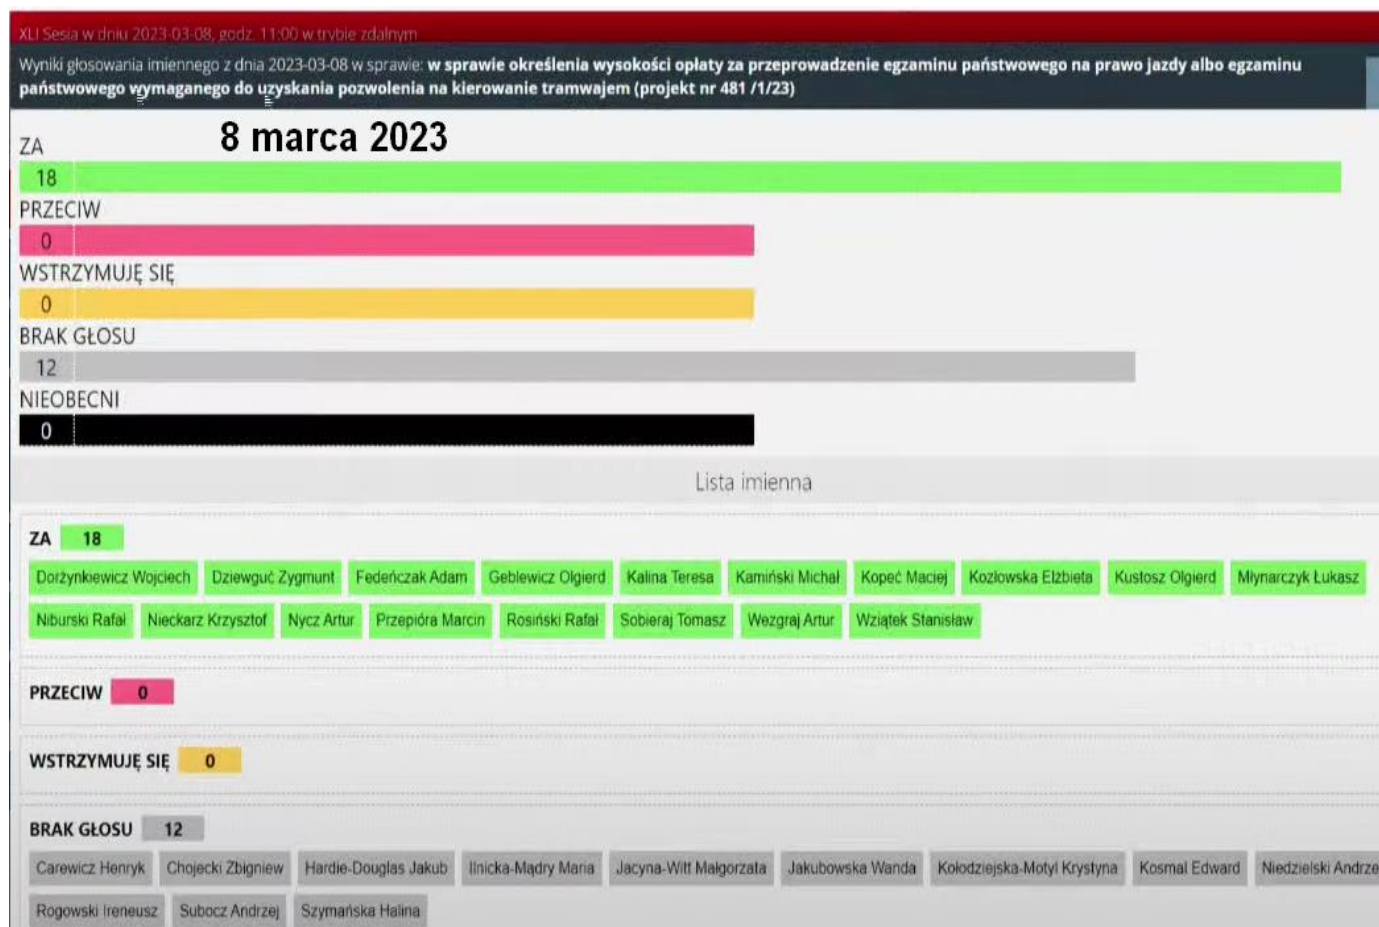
XLI Sesja w dniu 2023-03-08, godz. 11:00 w trybie zdalnym

Wyniki głosowania imiennego z dnia 2023-03-08 w sprawie: w sprawie określenia wysokości opłaty za przeprowadzenie egzaminu państwowego na prawo jazdy albo egzaminu państwowego wymaganego do uzyskania pozwolenia na kierowanie tramwajem (projekt nr 481 /1/23)

8 marca 2023

ZA
18
PRZECIW
0
WSTRZYMUJĘ SIĘ
0
BRAK GŁOSU
12
NIEOBECNI
0

Lista imienna

ZA 18
Dorżynkiewicz Wojciech Dziewguć Zygmunt Federczak Adam Geblewicz Olgierd Kalina Teresa Kamiński Michał Kopeć Maciej Kozłowska Elżbieta Kustosz Olgierd Młynarczyk Łukasz Niburski Rafał Nieckarz Krzysztof Nycz Artur Przepióra Marcin Rosiński Rafał Sobieraj Tomasz Wezgraj Artur Wziątek Stanisław

PRZECIW 0

WSTRZYMUJĘ SIĘ 0

BRAK GŁOSU 12
Carewicz Henryk Chojecki Zbigniew Hardie-Douglas Jakub Ilnicka-Mądry Maria Jacyna-Witt Małgorzata Jakubowska Wanda Kołodziejska-Motyl Krystyna Kosmal Edward Niedzielski Andrze
Rogowski Ireneusz Subocz Andrzej Szymańska Halina